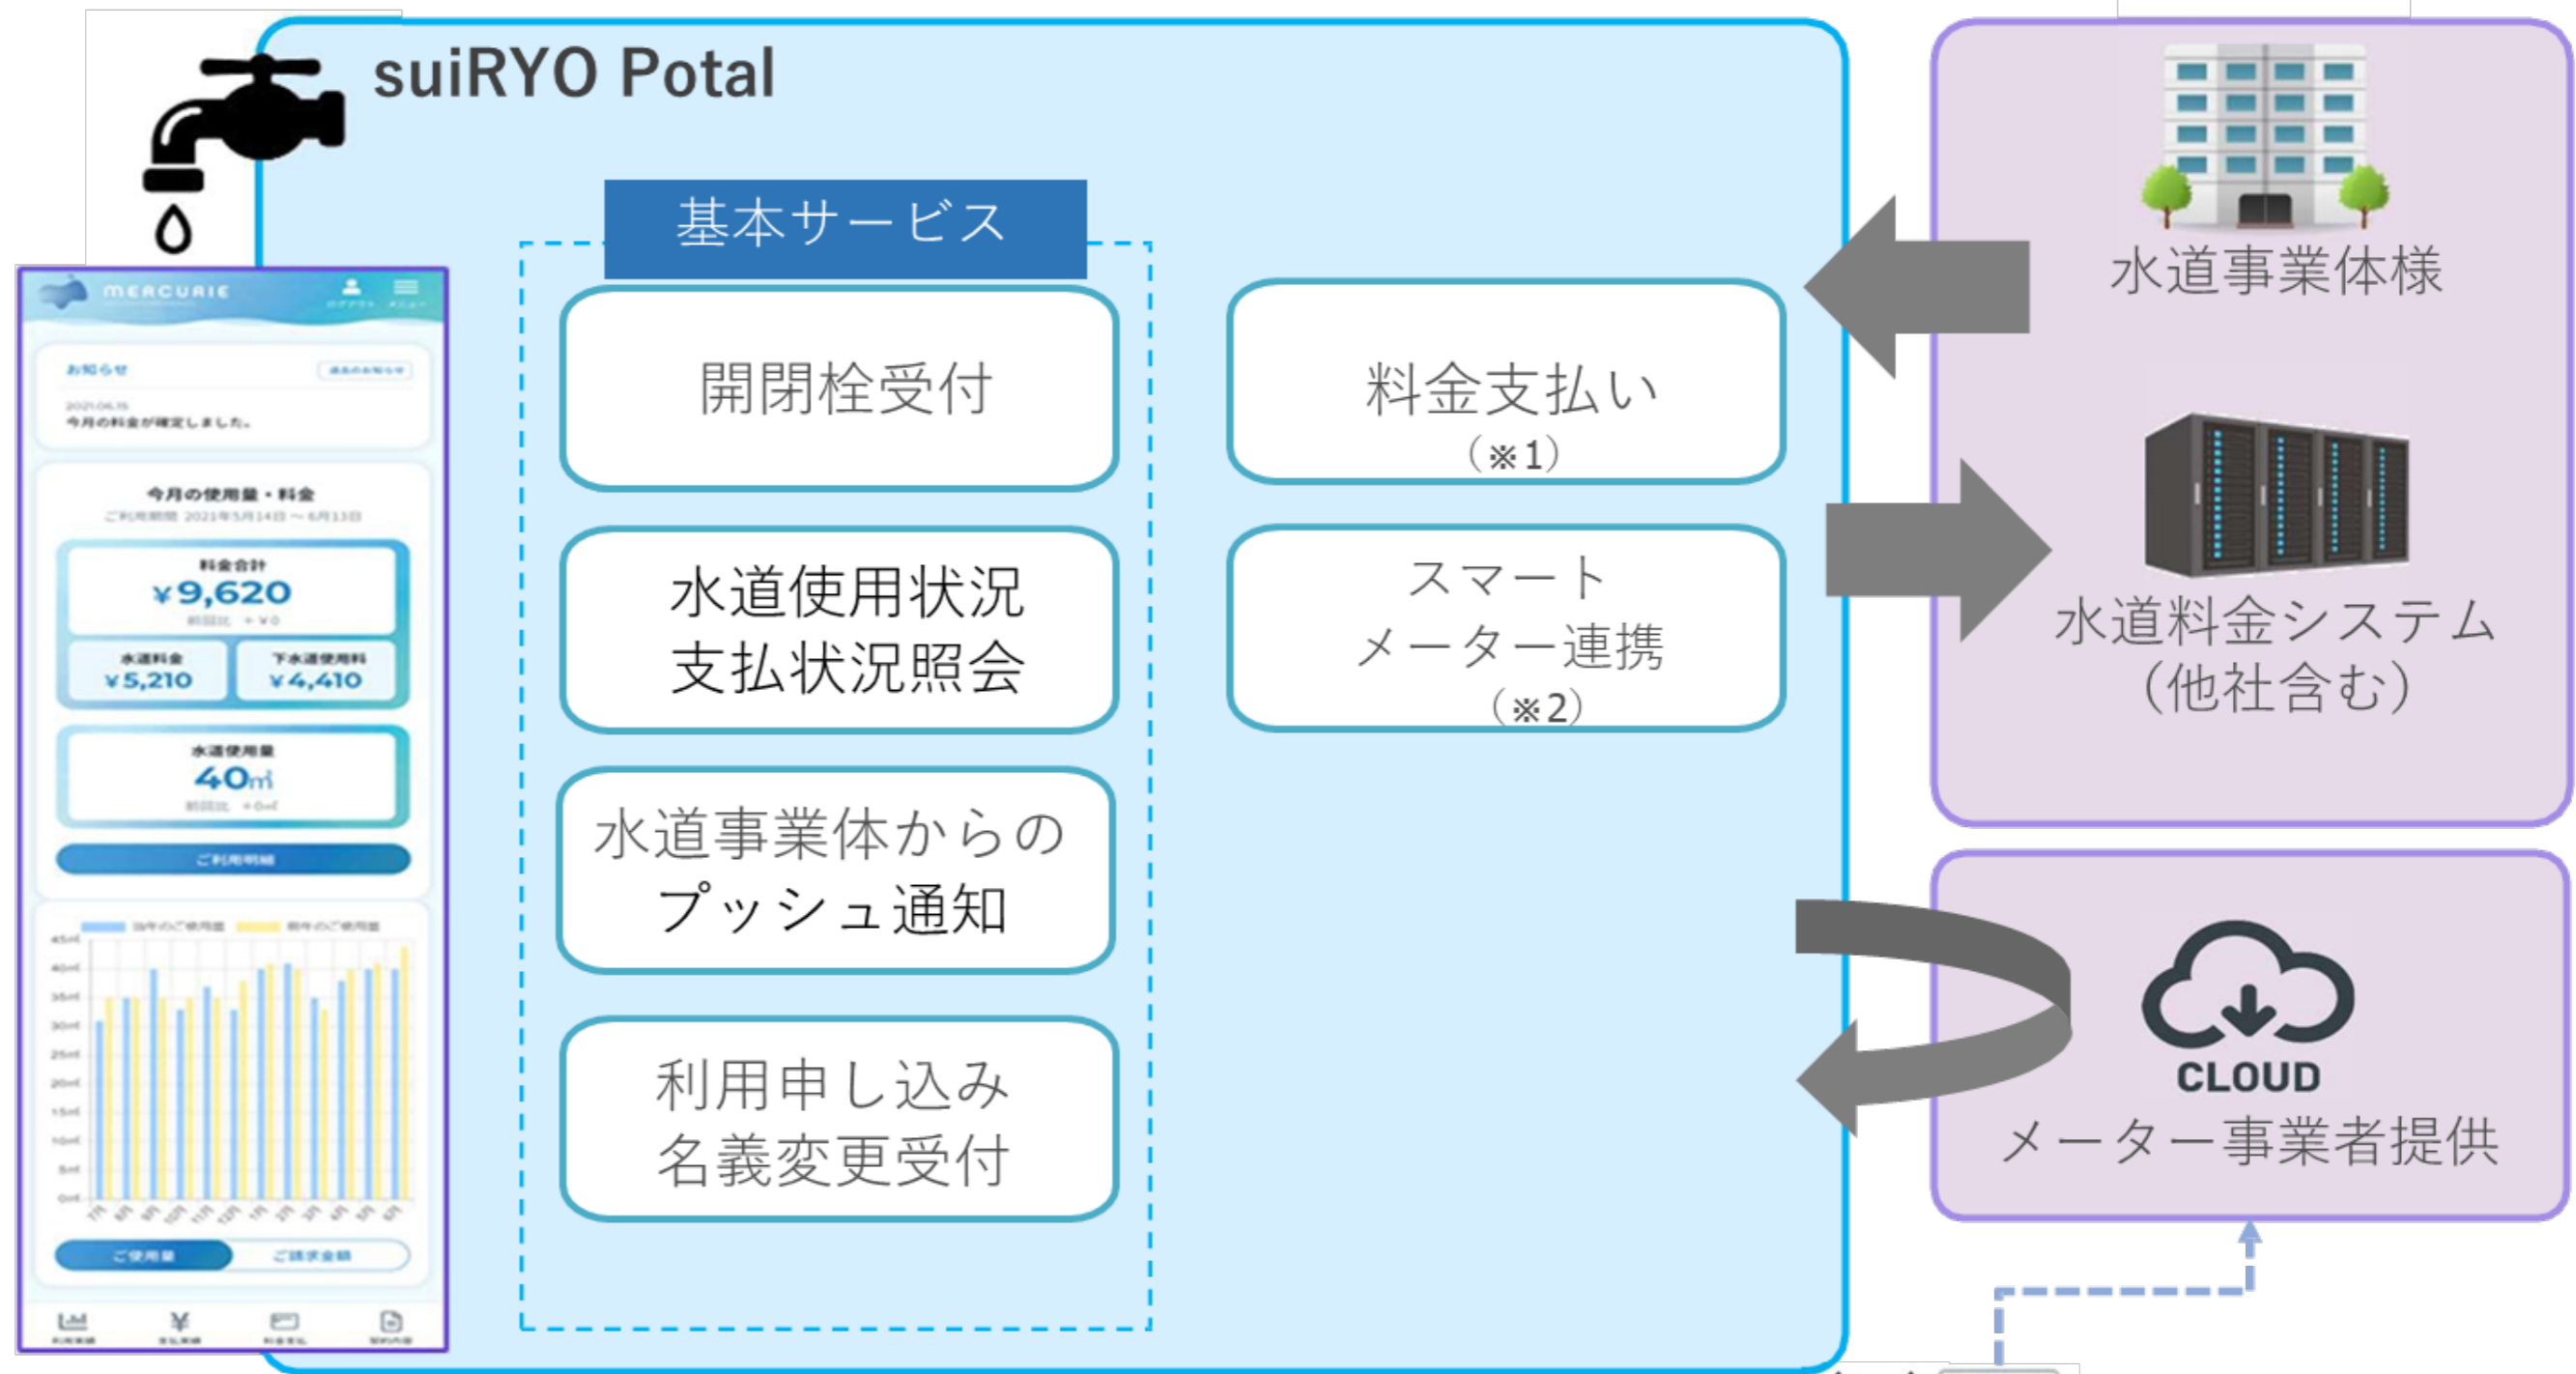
suiRYO Potal

MERCURIE

お知らせ

今月の料金が確定しました。

今月の使用量・料金

料金合計

¥9,620

水道料金

¥5,210

下水道使用料

¥4,410

水道使用量

40㎥

基本サービス

開閉栓受付

水道使用状況
支払状況照会

水道事業体からの
プッシュ通知

利用申し込み
名義変更受付

料金支払い
（※1）

スマート
メーター連携
（※2）

水道事業体様

水道料金システム
（他社含む）

CLOUD

メーター事業者提供